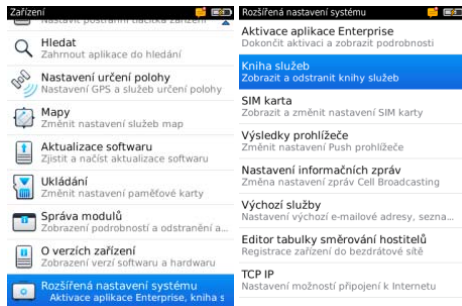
Zařízení
Nastavit postranní tlačítka zařízení
Hledat
Zahrnout aplikace do hledání
Nastavení určení polohy
Nastavení GPS a služeb určení polohy
Mapy
Změnit nastavení služeb map
Aktualizace softwaru
Zjistit a načíst aktualizace softwaru
Ukládání
Změnit nastavení paměťové karty
Správa modulů
Zobrazení podrobností a odstranění a...
O verzích zařízení
Zobrazení verzí softwaru a hardwaru
Rozšířená nastavení systému
Aktivace aplikace Enterprise, kniha s

Rozšířená nastavení systému
Aktivace aplikace Enterprise
Dokončit aktivaci a zobrazit podrobnosti
Kniha služeb
Zobrazit a odstranit knihy služeb
SIM karta
Zobrazit a změnit nastavení SIM karty
Výsledky prohlížeče
Změnit nastavení Push prohlížeče
Nastavení informačních zpráv
Změna nastavení zpráv Cell Broadcasting
Výchozí služby
Nastavení výchozí e-mailové adresy, sezna...
Editor tabulky směrování hostitelů
Registrace zařízení do bezdrátové sítě
TCP IP
Nastavení možností připojení k Internetu